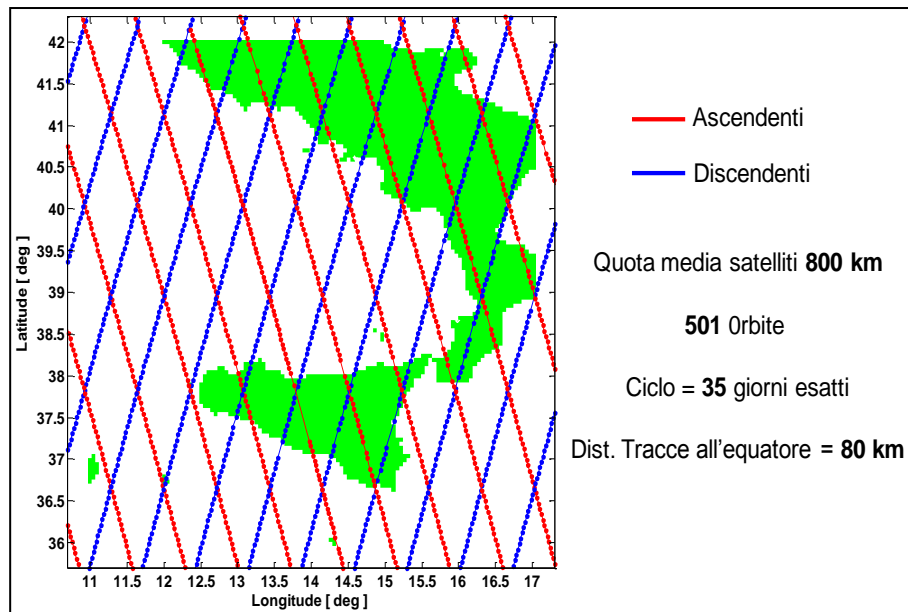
42
41.5
41
40.5
40
39.5
39
38.5
38
37.5
37
36.5
36

Latitude [ deg ]

11
11.5
12
12.5
13
13.5
14
14.5
15
15.5
16
16.5
17

Longitude [ deg ]

Ascendenti

Discendenti

Quota media satelliti **800 km**

**501** 0rbite

Ciclo = **35** giorni esatti

Dist. Tracce all'equatore **= 80 km**